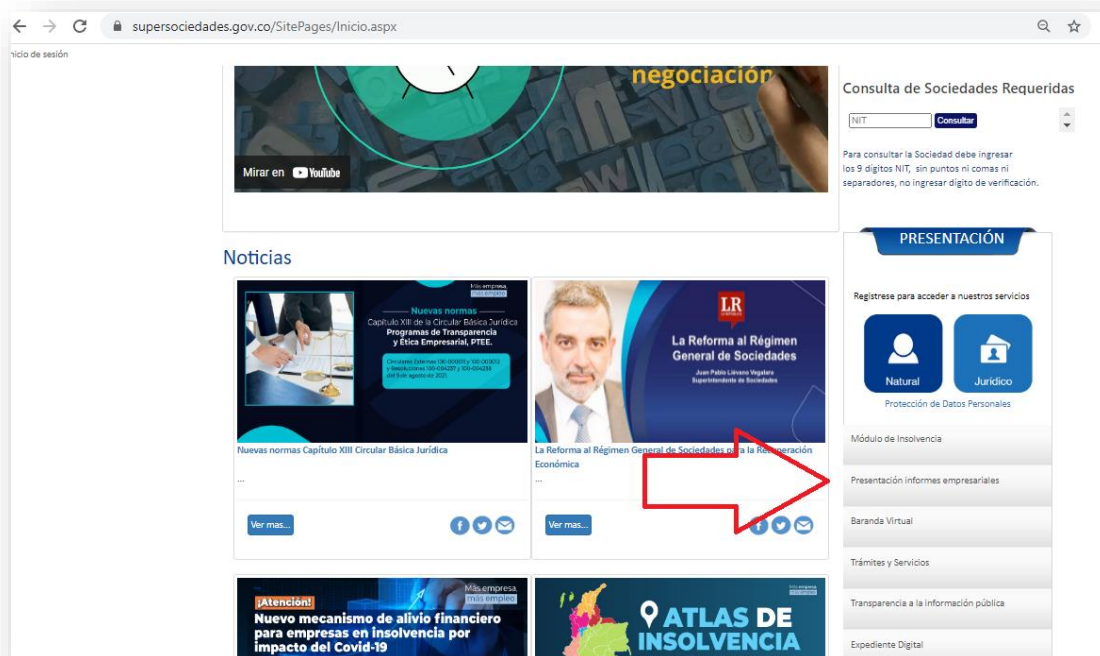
supersociedades.gov.co/SitePages/Inicio.aspx

nicio de sesión

negociación

Mirar en YouTube

Consulta de Sociedades Requeridas

NIT Consultar

Para consultar la Sociedad debe ingresar los 9 dígitos NIT, sin puntos ni comas ni separadores, no ingresar digito de verificación.

Noticias

Más empresa, más empleo

Nuevas normas
Capítulo XIII de la Circular Básica Jurídica
Programas de Transparencia y Ética Empresarial, PTEE.

Circulares Externas 100-000011 y 100-000012 y Resoluciones 100-006297 y 100-006298 del 9 de agosto de 2021

Nuevas normas Capítulo XIII Circular Básica Jurídica

...

Ver mas...

LR

La Reforma al Régimen General de Sociedades

Juan Pablo Liévano Vegalara
Superintendente de Sociedades

La Reforma al Régimen General de Sociedades para la Recuperación Económica

...

Ver mas...

PRESENTACIÓN

Registrese para acceder a nuestros servicios

Natural

Jurídico

Protección de Datos Personales

Módulo de Insolvencia

Presentación informes empresariales

Baranda Virtual

Trámites y Servicios

Transparencia a la información pública

Expediente Digital

Más empresa, más empleo

¡Atención!
Nuevo mecanismo de alivio financiero para empresas en insolvencia por impacto del Covid-19

Más empresa, más empleo

ATLAS DE INSOLVENCIA